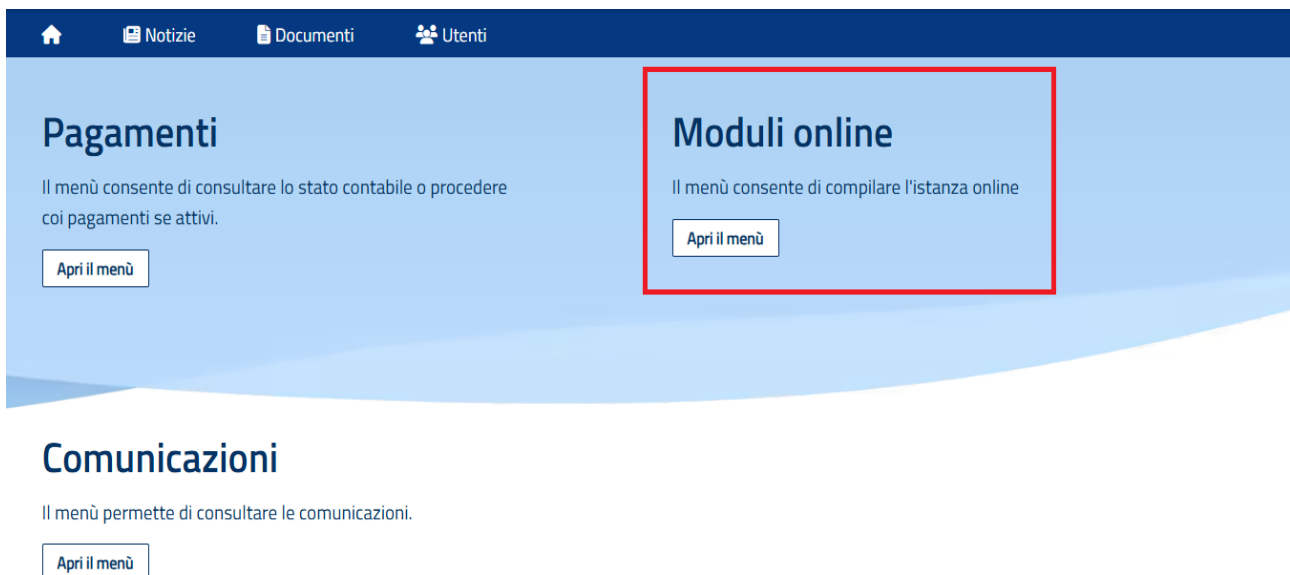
Notizie Documenti Utenti

Pagamenti

Il menù consente di consultare lo stato contabile o procedere coi pagamenti se attivi.

Apri il menù

Moduli online

Il menù consente di compilare l'istanza online

Apri il menù

Comunicazioni

Il menù permette di consultare le comunicazioni.

Apri il menù